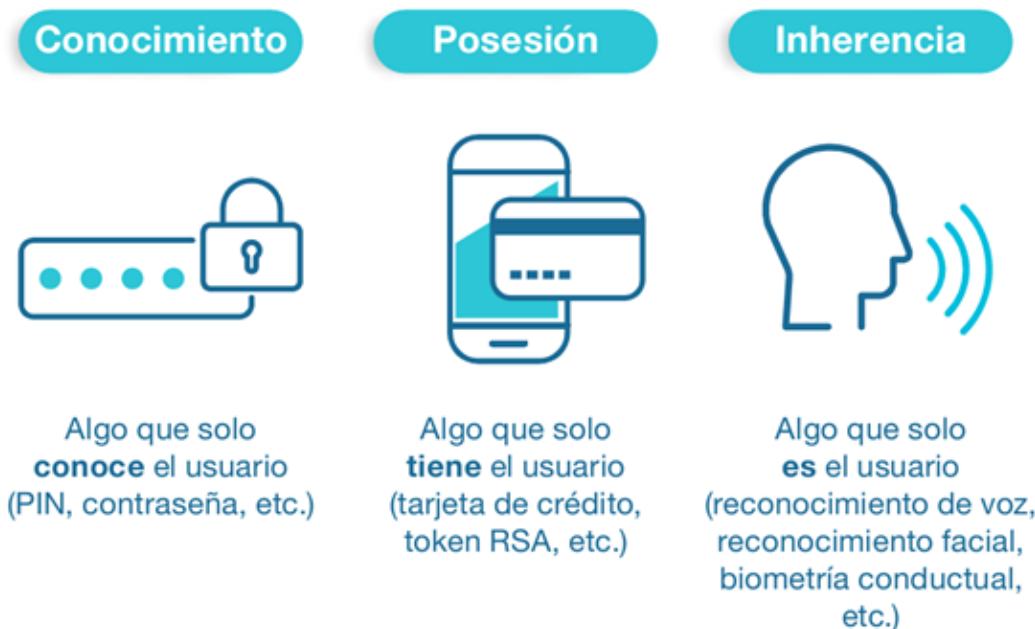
Conocimiento

Algo que solo **conoce** el usuario (PIN, contraseña, etc.)

Posesión

Algo que solo **tiene** el usuario (tarjeta de crédito, token RSA, etc.)

Inherencia

Algo que solo **es** el usuario (reconocimiento de voz, reconocimiento facial, biometría conductual, etc.)